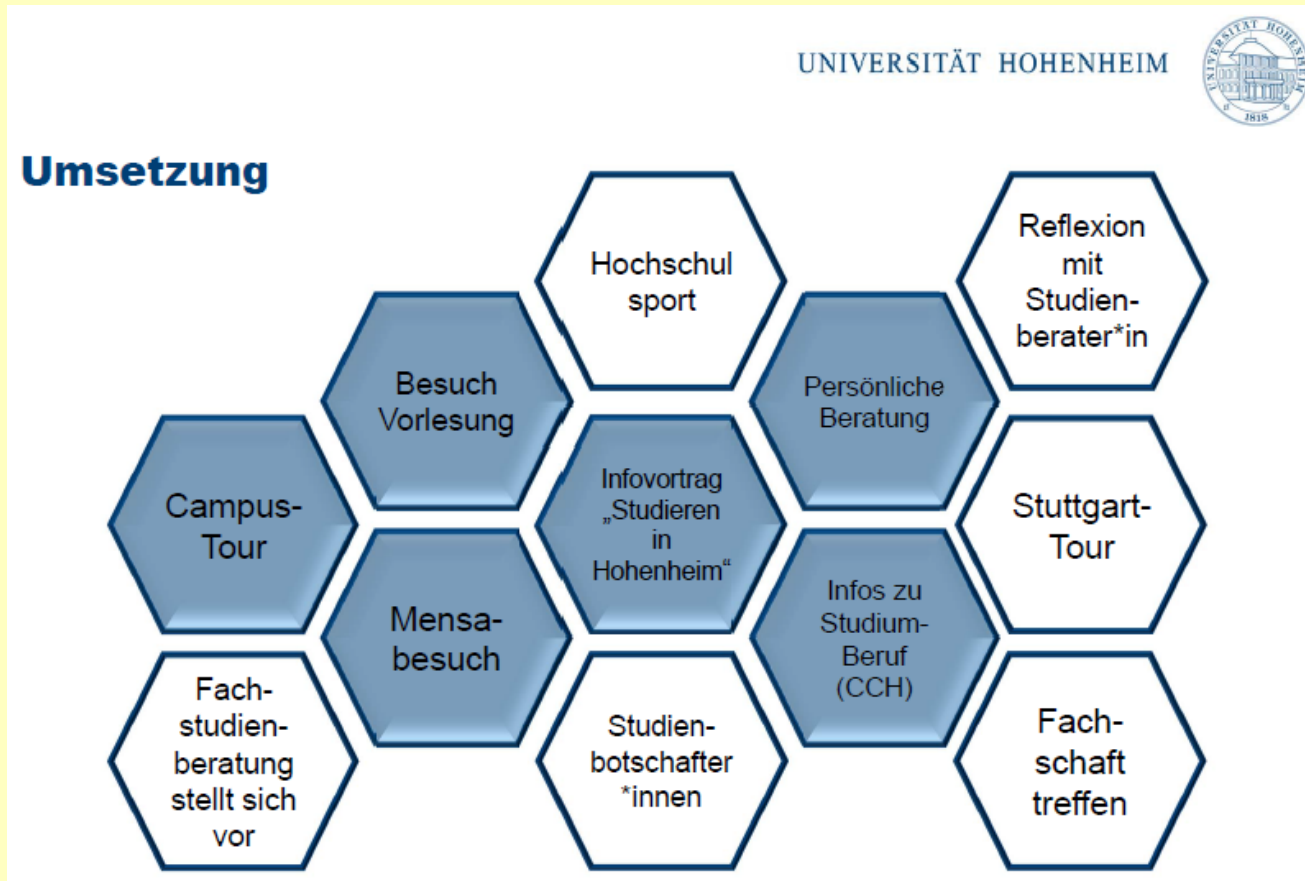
UNIVERSITÄT HOHENHEIM

UNIVERSITÄT HOHENHEIM 1818

Umsetzung

Hochschul sport

Reflexion mit Studienberater*in

Besuch Vorlesung

Persönliche Beratung

Campus-Tour

Infovortrag „Studieren in Hohenheim“

Stuttgart-Tour

Mensabesuch

Infos zu Studium-Beruf (CCH)

Fachstudienberatung stellt sich vor

Studienbotschafter *innen

Fachschaft treffen